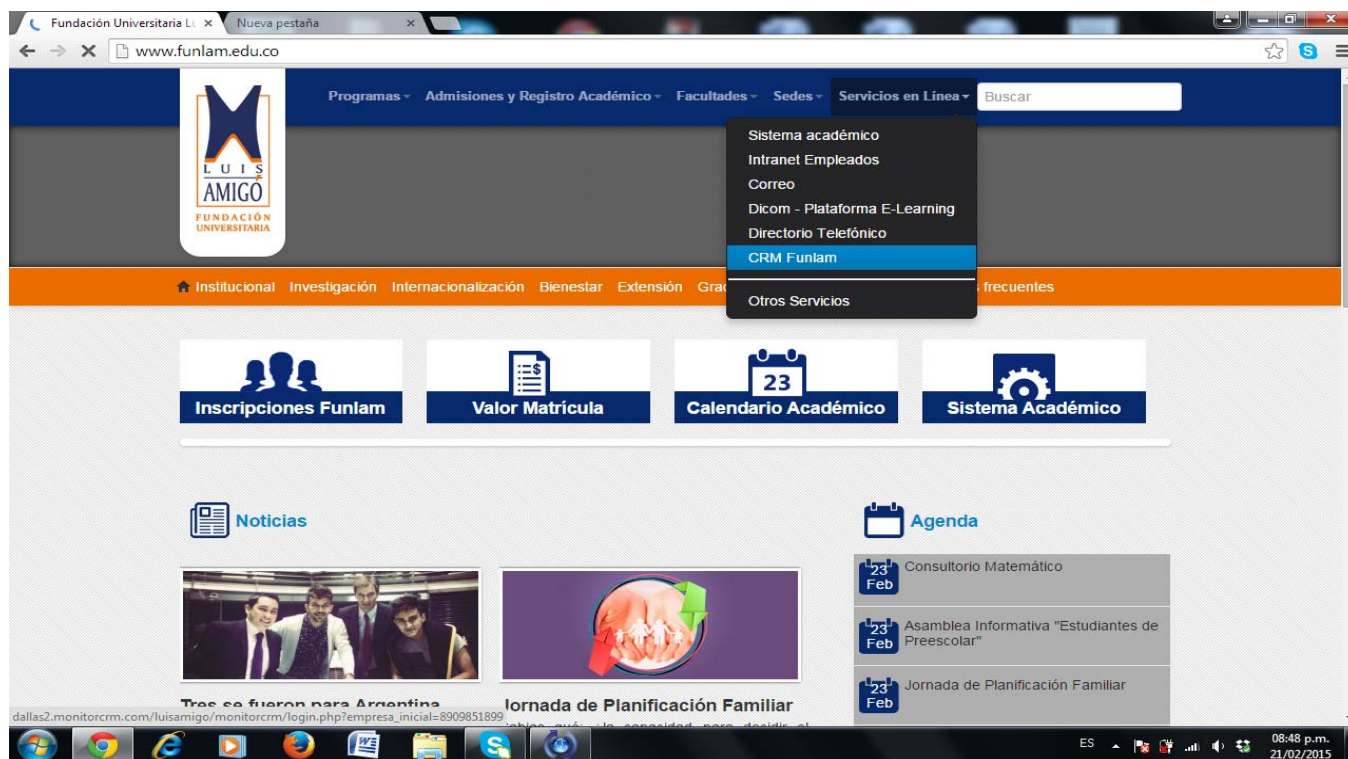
Fundación Universitaria Lu ×
Nueva pestaña ×

www.funlam.edu.co

LUIS AMIGÓ
FUNDACIÓN UNIVERSITARIA

Programas Admisiones y Registro Académico Facultades Sedes Servicios en Línea Buscar

Sistema académico
Intranet Empleados
Correo
Dicom - Plataforma E-Learning
Directorio Telefónico
CRM Funlam
Otros Servicios

Institucional Investigación Internacionalización Bienestar Extensión Grad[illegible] frecuentes

Inscripciones Funlam
Valor Matrícula
23
Calendario Académico
Sistema Académico

Noticias

Tres se fueron para Argentina
Jornada de Planificación Familiar
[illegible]

Agenda

23 Feb Consultorio Matemático
23 Feb Asamblea Informativa "Estudiantes de Preescolar"
23 Feb Jornada de Planificación Familiar

dallas2.monitorcrm.com/luisamigo/monitorcrm/login.php?empresa_inicial=8909851899

ES 08:48 p.m. 21/02/2015